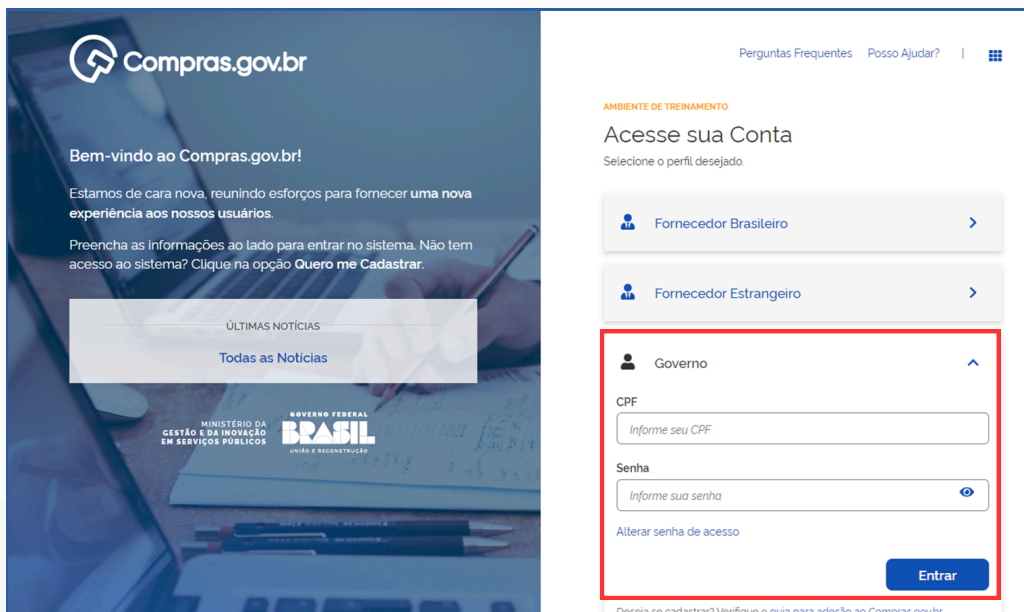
Compras.gov.br

Bem-vindo ao Compras.gov.br!

Estamos de cara nova, reunindo esforços para fornecer uma nova experiência aos nossos usuários.

Preencha as informações ao lado para entrar no sistema. Não tem acesso ao sistema? Clique na opção Quero me Cadastrar.

ÚLTIMAS NOTÍCIAS

Todas as Notícias

MINISTÉRIO DA GESTÃO E DA INOVAÇÃO EM SERVIÇOS PÚBLICOS

GOVERNO FEDERAL BRASIL UNIÃO E RECONSTRUÇÃO

Perguntas Frequentes Posso Ajudar? |

AMBIENTE DE TREINAMENTO

Acesse sua Conta

Selecione o perfil desejado.

Fornecedor Brasileiro

Fornecedor Estrangeiro

Governo

CPF

Informe seu CPF

Senha

Informe sua senha

Alterar senha de acesso

Entrar

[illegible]